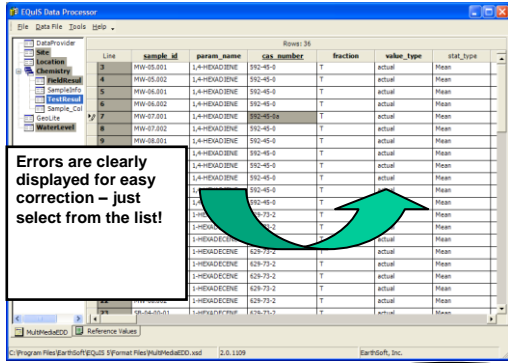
EQuIS Data Processor

File Data File Tools Help

DataProvider
Site
Location
Chemistry
FieldResul
SampleInfo
TestResul
Sample_Col
GeoLite
WaterLevel

Rows: 36

| Line | sample_id | param_name | cas_number | fraction | value_type | stat_type |
|---|---|---|---|---|---|---|
| 3 | MW-05.001 | 1,4-HEXADIENE | 592-45-0 | T | actual | Mean |
| 4 | MW-05.002 | 1,4-HEXADIENE | 592-45-0 | T | actual | Mean |
| 5 | MW-06.001 | 1,4-HEXADIENE | 592-45-0 | T | actual | Mean |
| 6 | MW-06.002 | 1,4-HEXADIENE | 592-45-0 | T | actual | Mean |
| 7 | MW-07.001 | 1,4-HEXADIENE | 592-45-0a | T | actual | Mean |
| 8 | MW-07.002 | 1,4-HEXADIENE | 592-45-0 | T | actual | Mean |
| 9 | MW-08.001 | 1,4-HEXADIENE | 592-45-0 | T | actual | Mean |
| | | 1,4-HEXADIENE | 592-45-0 | T | actual | Mean |
| | | 1,4-HEXADIENE | 592-45-0 | T | actual | Mean |
| | | 1,4-HEXADIENE | 592-45-0 | T | actual | Mean |
| | | 1,4-HEXADIENE | 592-45-0 | T | actual | Mean |
| | | 1,4-HEXADIENE | 592-45-0 | T | actual | Mean |
| | | 1-HEXADECENE | 629-73-2 | T | actual | Mean |
| | | 1-HEXADECENE | 629-73-2 | T | actual | Mean |
| | | 1-HEXADECENE | 629-73-2 | T | actual | Mean |
| | | 1-HEXADECENE | 629-73-2 | T | actual | Mean |
| | | 1-HEXADECENE | 629-73-2 | T | actual | Mean |
| | | 1-HEXADECENE | 629-73-2 | T | actual | Mean |
| | | 1-HEXADECENE | 629-73-2 | T | actual | Mean |
| 22 | SB-04-00-01 | 1-HEXADECENE | 629-73-2 | T | actual | Mean |

Errors are clearly displayed for easy correction – just select from the list!

MultiMediaEDD | Reference Values

C:\Program Files\EarthSoft\EQuIS 5\Format Files\MultiMediaEDD.xsd | 2.0.1109 | EarthSoft, Inc.